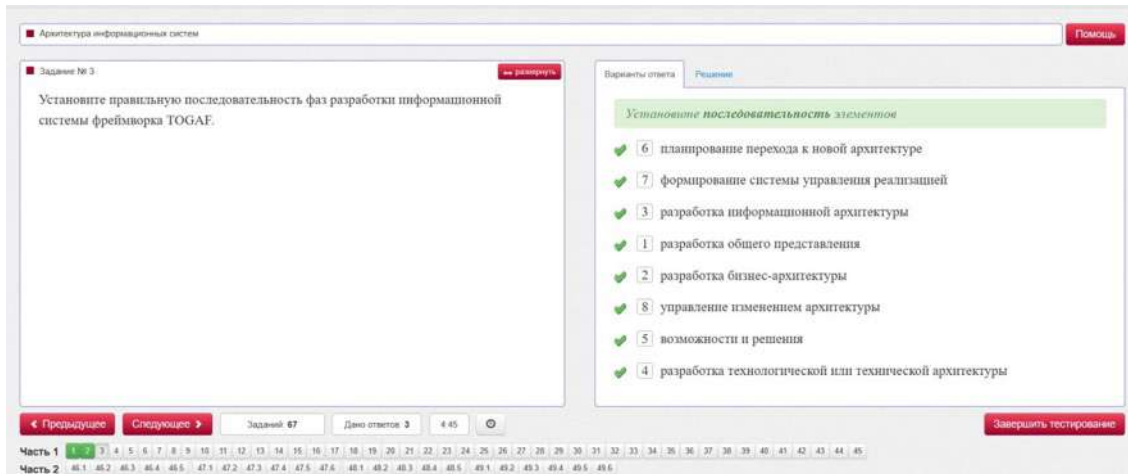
Архитектура информационных систем

Помощь

Задание № 3

развернуть

Установите правильную последовательность фаз разработки информационной системы фреймворка TOGAF.

Варианты ответа

Решение

Установите последовательность элементов

6 планирование перехода к новой архитектуре

7 формирование системы управления реализацией

3 разработка информационной архитектуры

1 разработка общего представления

2 разработка бизнес-архитектуры

8 управление изменением архитектуры

5 возможности и решения

4 разработка технологической или технической архитектуры

< Предыдущее

Следующее >

Заданий: 67

Дано ответов: 3

4:45

Завершить тестирование

Часть 1 1 2 3 4 5 6 7 8 9 10 11 12 13 14 15 16 17 18 19 20 21 22 23 24 25 26 27 28 29 30 31 32 33 34 35 36 37 38 39 40 41 42 43 44 45

Часть 2 46.1 46.2 46.3 46.4 46.5 47.1 47.2 47.3 47.4 47.5 47.6 48.1 48.2 48.3 48.4 48.5 49.1 49.2 49.3 49.4 49.5 49.6